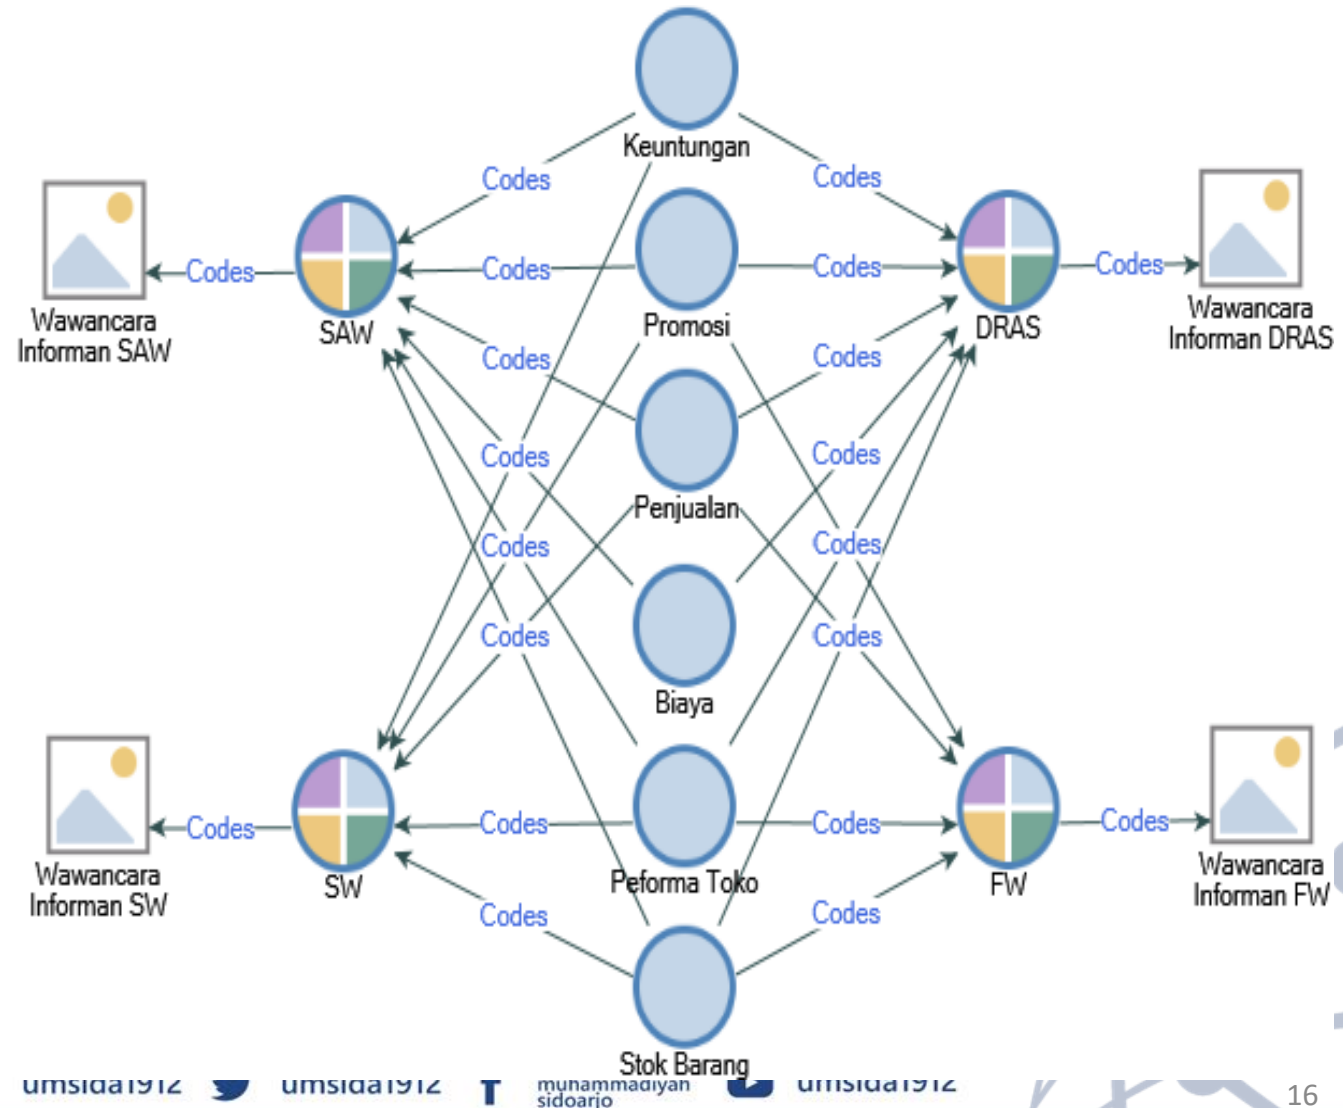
Keuntungan
Codes
Codes
Wawancara Informan SAW
Codes
SAW
Codes
Promosi
Codes
DRAS
Codes
Wawancara Informan DRAS
Codes
Codes
Penjualan
Codes
Codes
Codes
Codes
Codes
Biaya
Codes
Codes
Wawancara Informan SW
Codes
SW
Codes
Peforma Toko
Codes
FW
Codes
Wawancara Informan FW
Codes
Codes
Stok Barang
umsida1912
umsida1912
muhammadiyah sidoarjo
umsida1912
16